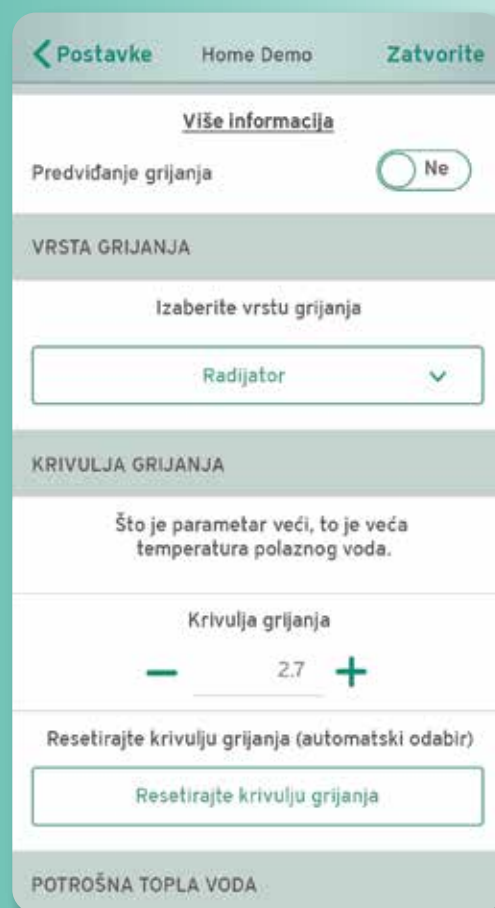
Postavke Home Demo Zatvorite

Više informacija

Predviđanje grijanja Ne

VRSTA GRIJANJA

Izaberite vrstu grijanja

Radijator

KRIVULJA GRIJANJA

Što je parametar veći, to je veća temperatura polaznog voda.

Krivulja grijanja

– 2.7 +

Resetirajte krivulju grijanja (automatski odabir)

Resetirajte krivulju grijanja

POTROŠNA TOPLA VODA